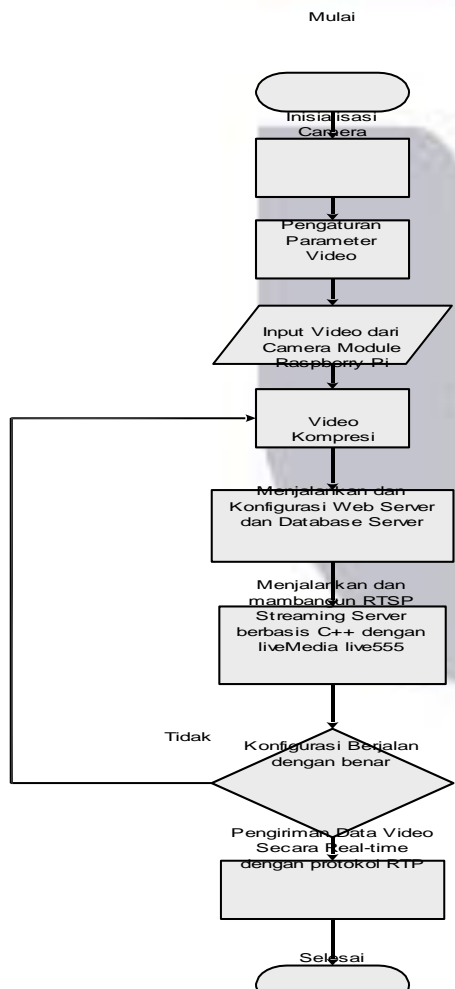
Mulai

Inisialisasi Camera

Pengaturan Parameter Video

Input Video dari Camera Module Raspberry Pi

Video Kompresi

Menjalankan dan Konfigurasi Web Server dan Database Server

Menjalankan dan mambangun RTSP Streaming Server berbasis C++ dengan liveMedia live555

Tidak

Konfigurasi Berjalan dengan benar

Pengiriman Data Video Secara Real-time dengan protokol RTP

Selesai